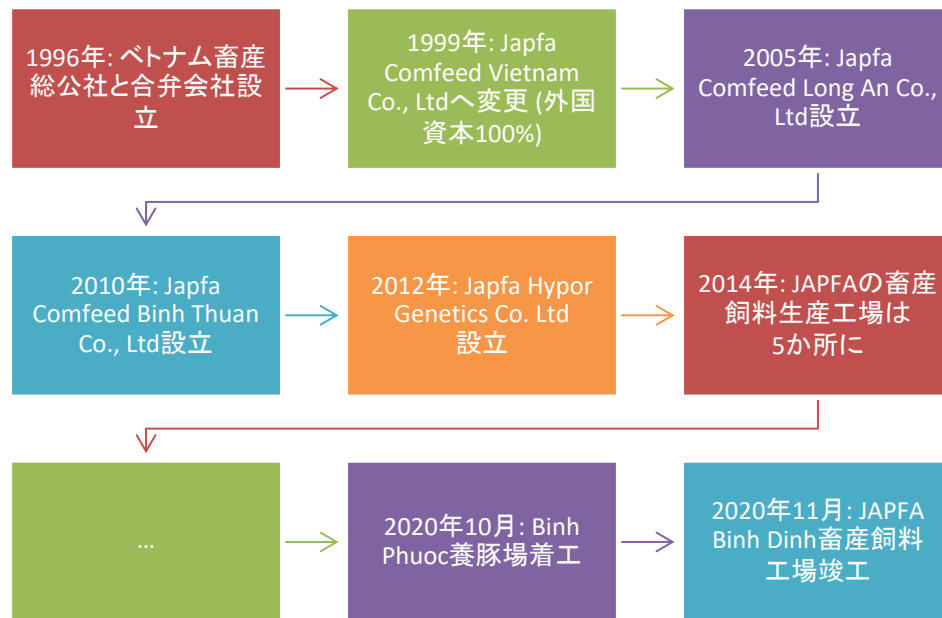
1996年: ベトナム畜産総公社と合弁会社設立

1999年: Japfa Comfeed Vietnam Co., Ltdへ変更 (外国資本100%)

2005年: Japfa Comfeed Long An Co., Ltd設立

2010年: Japfa Comfeed Binh Thuan Co., Ltd設立

2012年: Japfa Hypor Genetics Co. Ltd 設立

2014年: JAPFAの畜産飼料生産工場は5か所に

...

2020年10月: Binh Phuoc養豚場着工

2020年11月: JAPFA Binh Dinh畜産飼料工場竣工